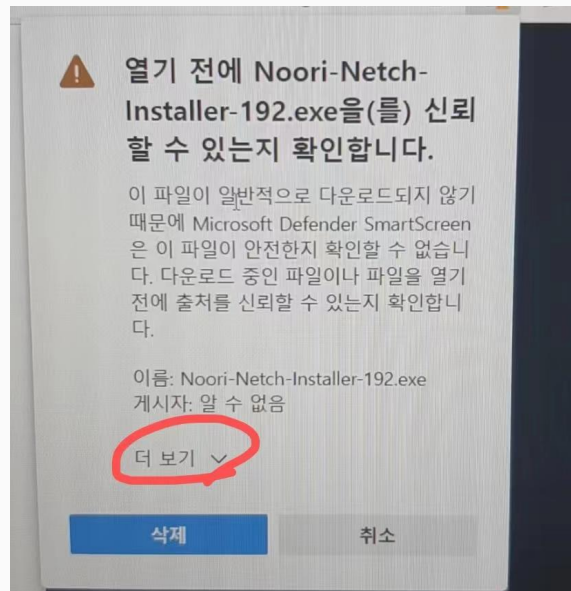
열기 전에 Noori-Netch-Installer-192.exe을(를) 신뢰할 수 있는지 확인합니다.

이 파일이 일반적으로 다운로드되지 않기 때문에 Microsoft Defender SmartScreen은 이 파일이 안전한지 확인할 수 없습니다. 다운로드 중인 파일이나 파일을 열기 전에 출처를 신뢰할 수 있는지 확인합니다.

이름: Noori-Netch-Installer-192.exe
게시자: 알 수 없음

더 보기

삭제

취소